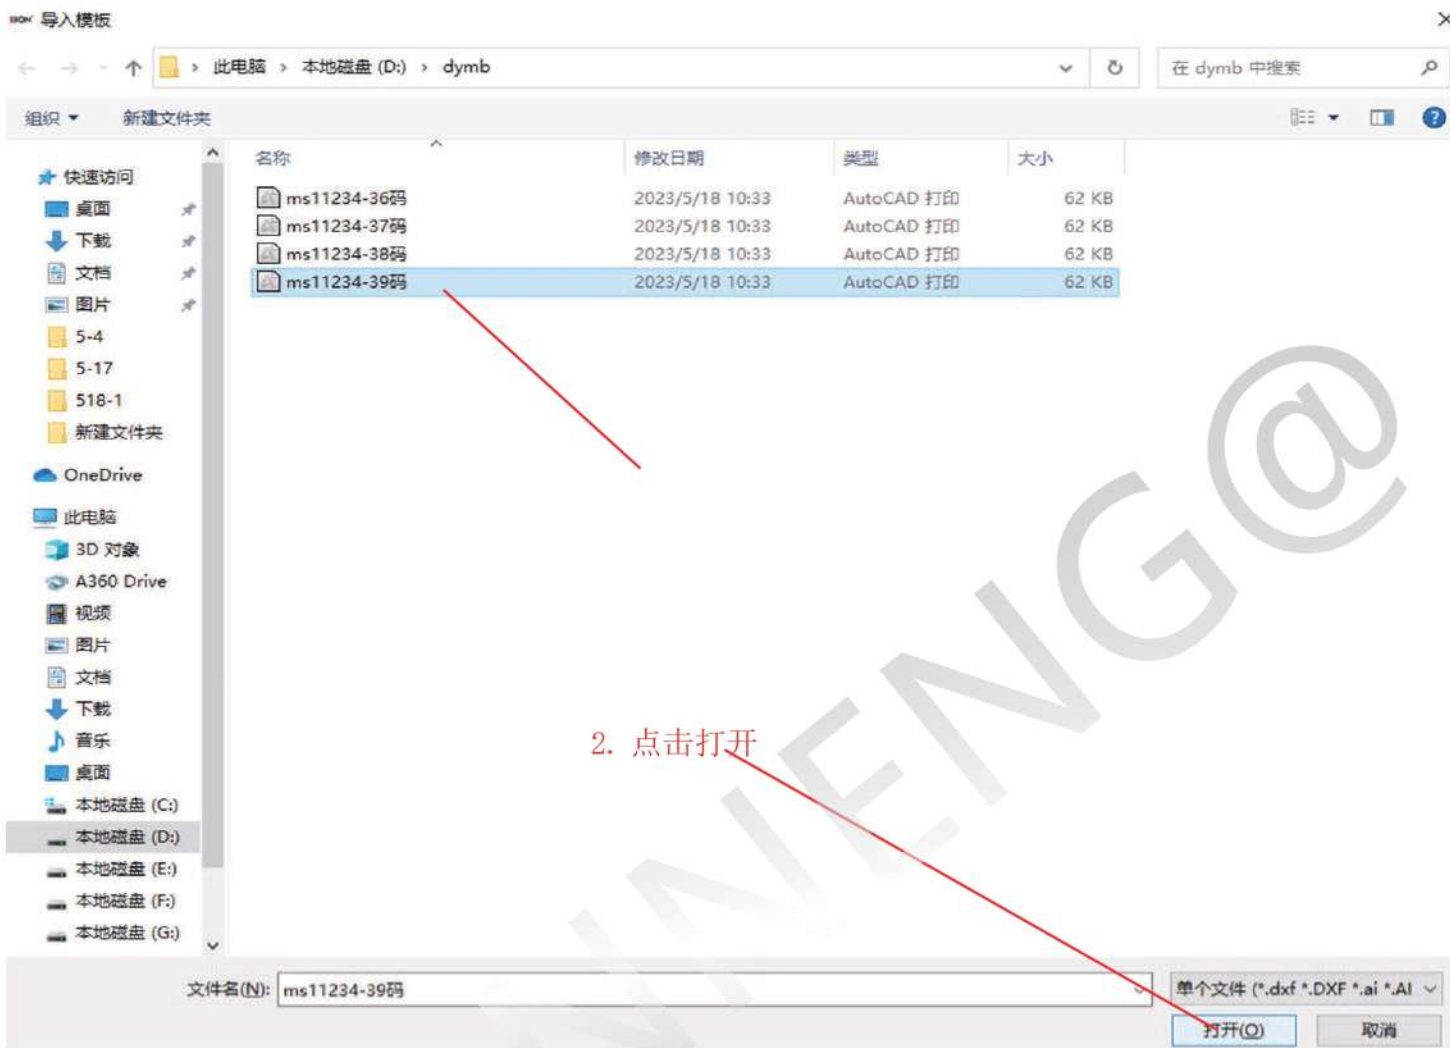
导入模板

此电脑 › 本地磁盘 (D:) › dymb

在 dymb 中搜索

组织 ▾ 新建文件夹

快速访问
桌面
下载
文档
图片
5-4
5-17
518-1
新建文件夹
OneDrive
此电脑
3D 对象
A360 Drive
视频
图片
文档
下载
音乐
桌面
本地磁盘 (C:)
本地磁盘 (D:)
本地磁盘 (E:)
本地磁盘 (F:)
本地磁盘 (G:)

| 名称 | 修改日期 | 类型 | 大小 |
|---|---|---|---|
| ms11234-36码 | 2023/5/18 10:33 | AutoCAD 打印 | 62 KB |
| ms11234-37码 | 2023/5/18 10:33 | AutoCAD 打印 | 62 KB |
| ms11234-38码 | 2023/5/18 10:33 | AutoCAD 打印 | 62 KB |
| ms11234-39码 | 2023/5/18 10:33 | AutoCAD 打印 | 62 KB |

2. 点击打开

NENG@

文件名(N): ms11234-39码

单个文件 (*.dxf *.DXF *.ai *.AI

打开(O) 取消